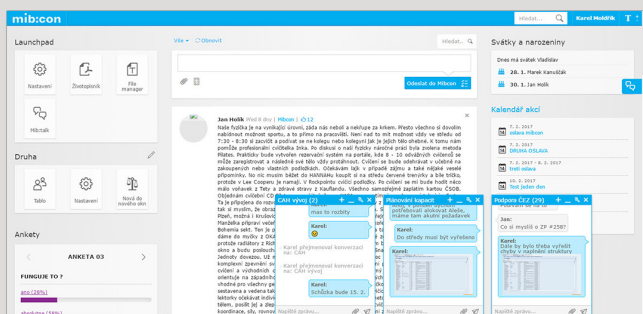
mib:con

Hledat... Karel Moldřik

Launchpad

Nastavení
Životopisník
File manager
Mibtalk

Druha

Tablo
Nastavení
Nové do nového okn

Ankety

ANKETA 03

FUNGUJE TO ?

ano (28%)

Vše Obnovit

Hledat...

Odeslat do Mibcon

Jan Holik Před 8 dny | Mibcon | 12

Naše fyzička je na vynikající úrovni, záda nás nebolí a nekupe za krkem. Přesto všechno si dovolím nabídnout možnost sportu, a to přímo na pracovišti. Není nad to mít možnost číst si třeba od 7:30 - 8:30 si zacvičit a podívat se na kolegu nebo kolegyni jak je ještě hlíto etedese. K tomu nám pomůže profesionální cvičitelka Ivka. Po diskusi o naší fyzicky nároční práci bylo zaostřeno metodu Pilates. Realitický bude vytvořen rezervační systém na portále, kde 8 - 10 odvážných cvičenců se může zaregistrovat a následně své tělo vydý protáhnout. Cvičení se bude odehrávat v učebně na zakosených nebo vlastních podložkách. Očekáváme lajík v případě zájmu a také nějaké vesele připomínky. No mi musím hýbat do HAHAHAHu koupit si na středu červené trenýrky a bíle triko, potkáme v Lee Coopenu Ja namají. V Rockpointu cvičit podložky. Po cvičení se mi bude hodit něco malý oběd. Objednání cvičení ČSO
Ta je připojeno na
Pro nás mé dlouho
Plzeň, možná i Kruzi
Mandelka připraví
Bohemia sebt. Ten
je tam, kde jsem se
příprava proběhla u
potrobe radiátory z
jelikož na Plzni, odj
Jednotky dovezou.
začínáme pracovat
cvičení a vhodnými
příprava vytvořená
seznamem a vedena tak
lektorku ošklivanní
lektorovi aní nic se

Svátky a narozeniny

Dnes má svátek Vladislav

28. 1. Marek Kanušiák
30. 1. Jan Holík

Kalendář akcí

7. 2. 2017
oslava mibcon
7. 2. 2017
DRUHÁ OSLAVA
7. 2. 2017
třetí oslava
7. 1. 2017 - 6. 2. 2017
Test jeden den
16. 2. 2017
Oslava

CAH vývoj (2)
mas to rozbity
Karel:
😊
Karel přejmenoval konverzaci na: CAH
Karel přejmenoval konverzaci na: CAH vývoj
Karel:
Schůzka bude 15. 2.
Napište zprávu...

Plánování kapacit
potřebovat alokovat Alele, máme tam akutní požadavek
Karel:
To dřívky musí být vyřešeno
Napište zprávu...

Podpora ČEZ (29)
Jan:
Co si myslíš o ZP #258?
Karel:
Dále by bylo třeba vyřešit chyby v napojení struktury
Napište zprávu...